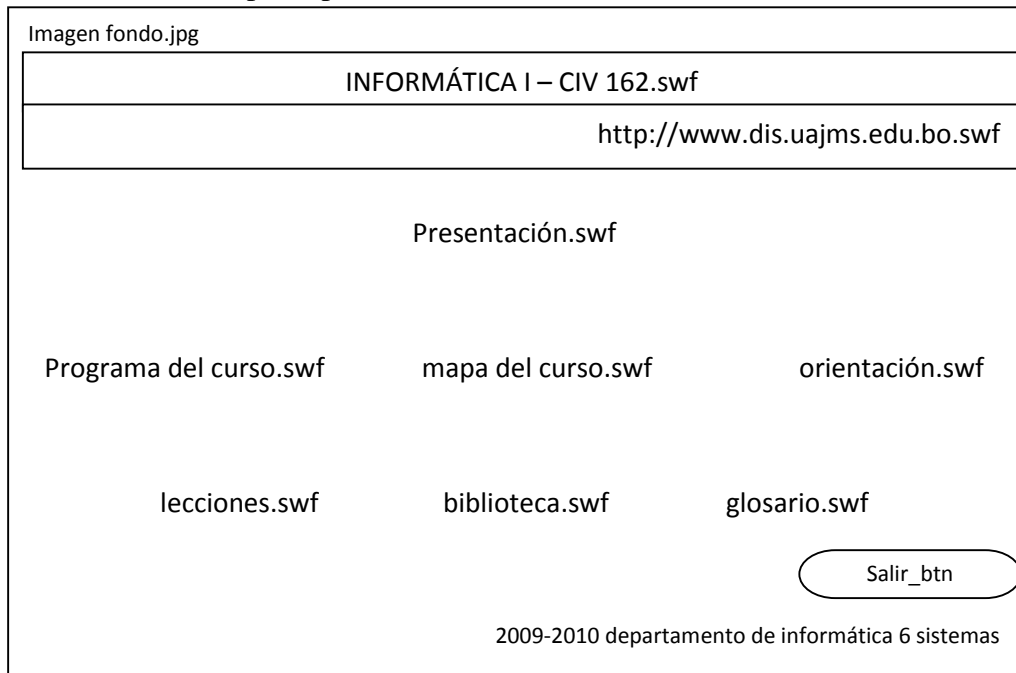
Imagen fondo.jpg

INFORMÁTICA I – CIV 162.swf

http://www.dis.uajms.edu.bo.swf

Presentación.swf

Programa del curso.swf

mapa del curso.swf

orientación.swf

lecciones.swf

biblioteca.swf

glosario.swf

Salir_btn

2009-2010 departamento de informática 6 sistemas